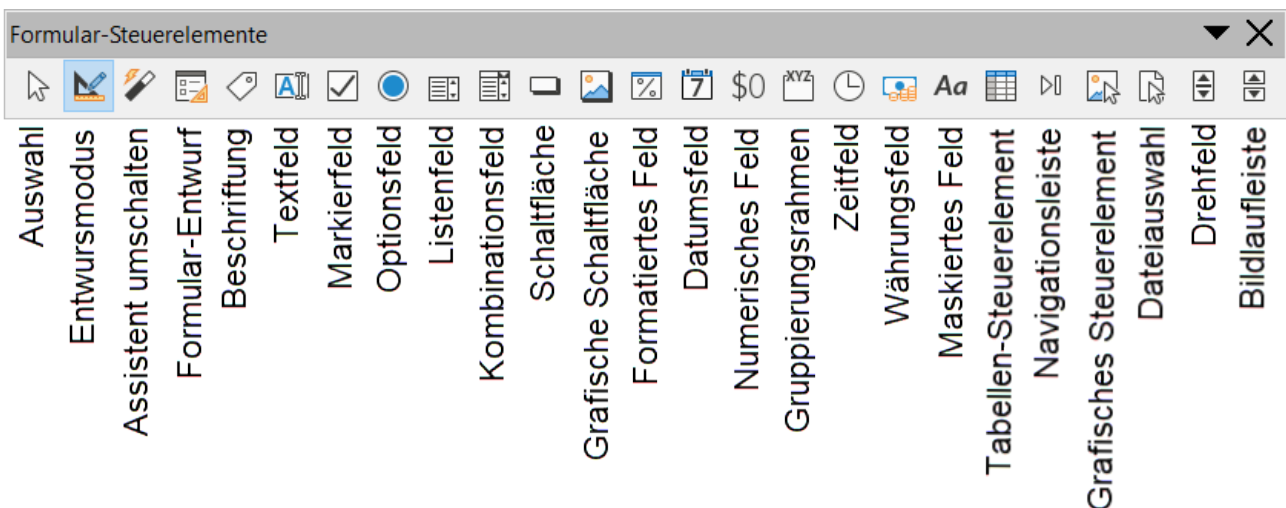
Formular-Steuerelemente

$0 XYZ 7 Aa

Auswahl
Entwursmodus
Assistent umschalten
Formular-Entwurf
Beschriftung
Textfeld
Markierfeld
Optionsfeld
Listenfeld
Kombinationsfeld
Schaltfläche
Grafische Schaltfläche
Formatiertes Feld
Datumsfeld
Numerisches Feld
Gruppierungsrahmen
Zeitfeld
Währungsfeld
Maskiertes Feld
Tabellen-Steuerelement
Navigationsleiste
Grafisches Steuerelement
Dateiauswahl
Drehfeld
Bildaufleiste